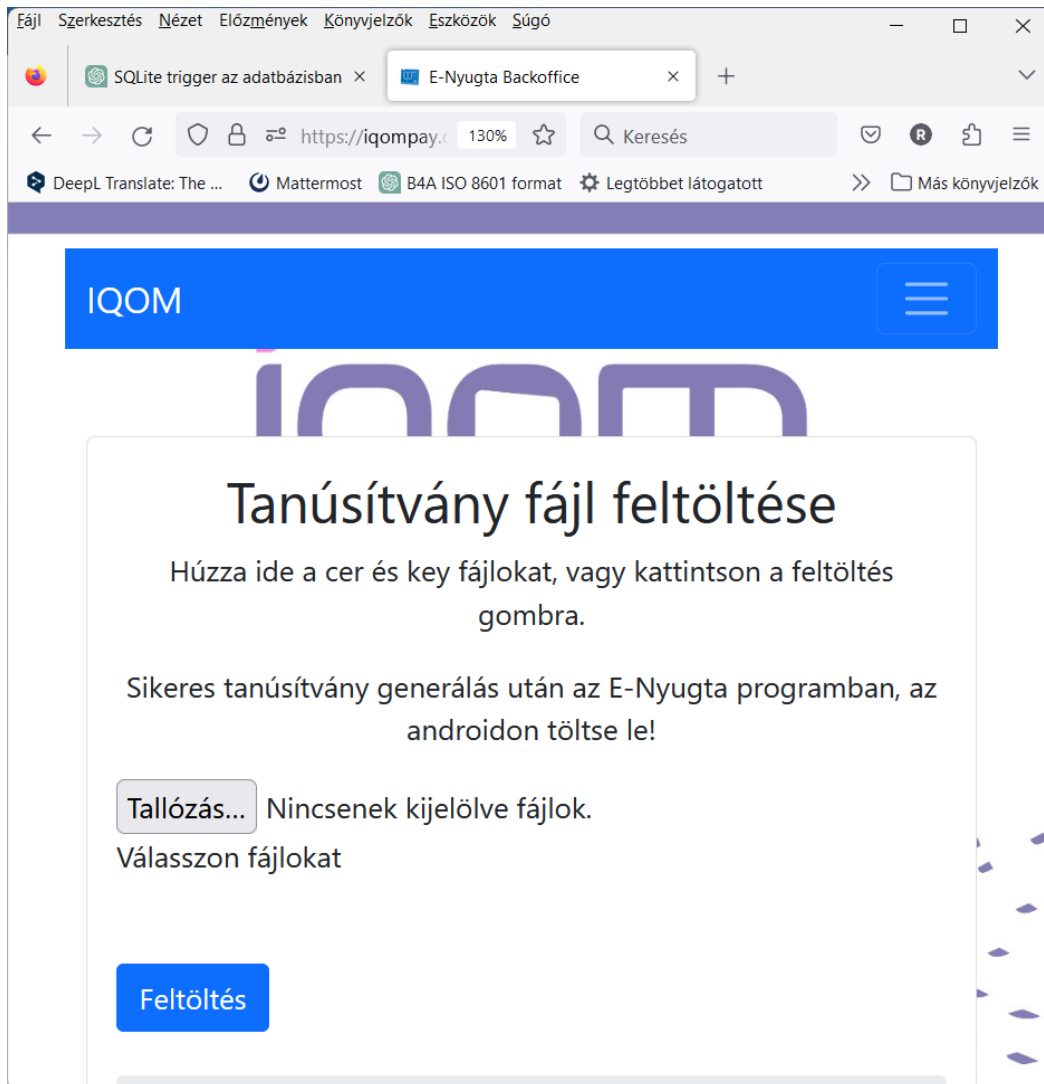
Fájl Szerkesztés Nézet Előzmények Könyvjelzők Eszközök Súgó

SQLite trigger az adatbázisban ×
E-Nyugta Backoffice ×
+

https://iqompay.c
130%
Keresés

DeepL Translate: The ...
Mattermost
B4A ISO 8601 format
Legtöbbet látogatott
Más könyvjelzők

IQOM

Tanúsítvány fájl feltöltése

Húzza ide a cer és key fájlokat, vagy kattintson a feltöltés gombra.

Sikeres tanúsítvány generálás után az E-Nyugta programban, az androidon töltse le!

Tallózás... Nincsenek kijelölve fájlok.
Válasszon fájlokat

Feltöltés